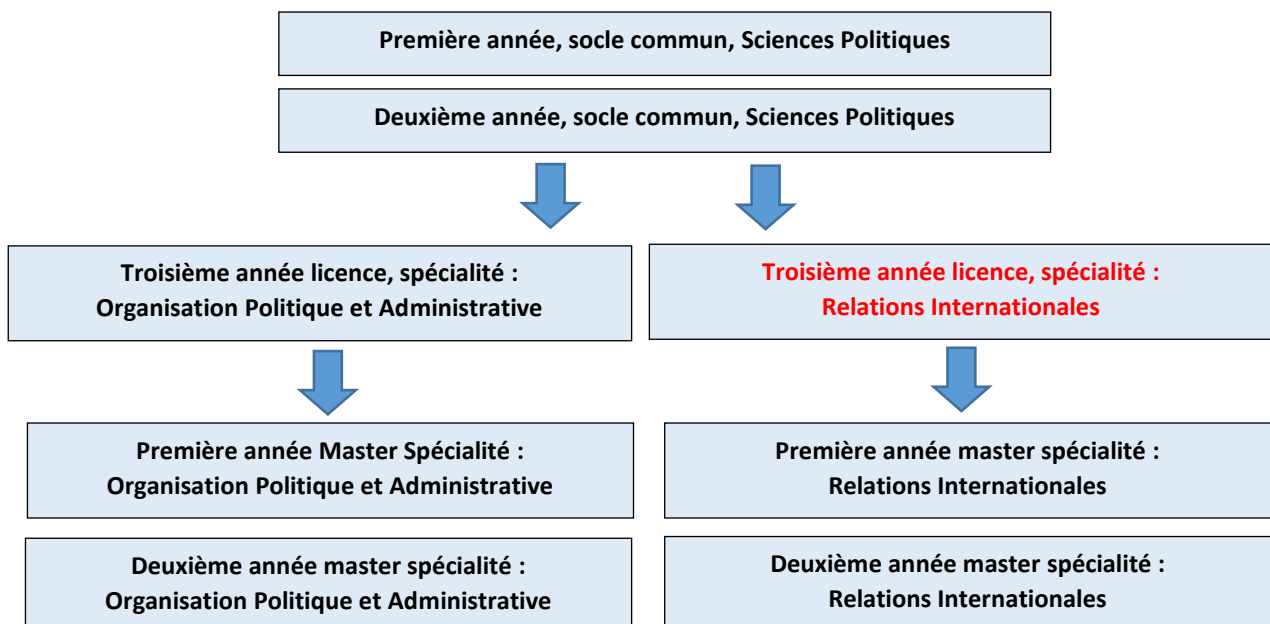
Première année, socle commun, Sciences Politiques

Deuxième année, socle commun, Sciences Politiques

Troisième année licence, spécialité : Organisation Politique et Administrative

Troisième année licence, spécialité : Relations Internationales

Première année Master Spécialité : Organisation Politique et Administrative

Première année master spécialité : Relations Internationales

Deuxième année master spécialité : Organisation Politique et Administrative

Deuxième année master spécialité : Relations Internationales